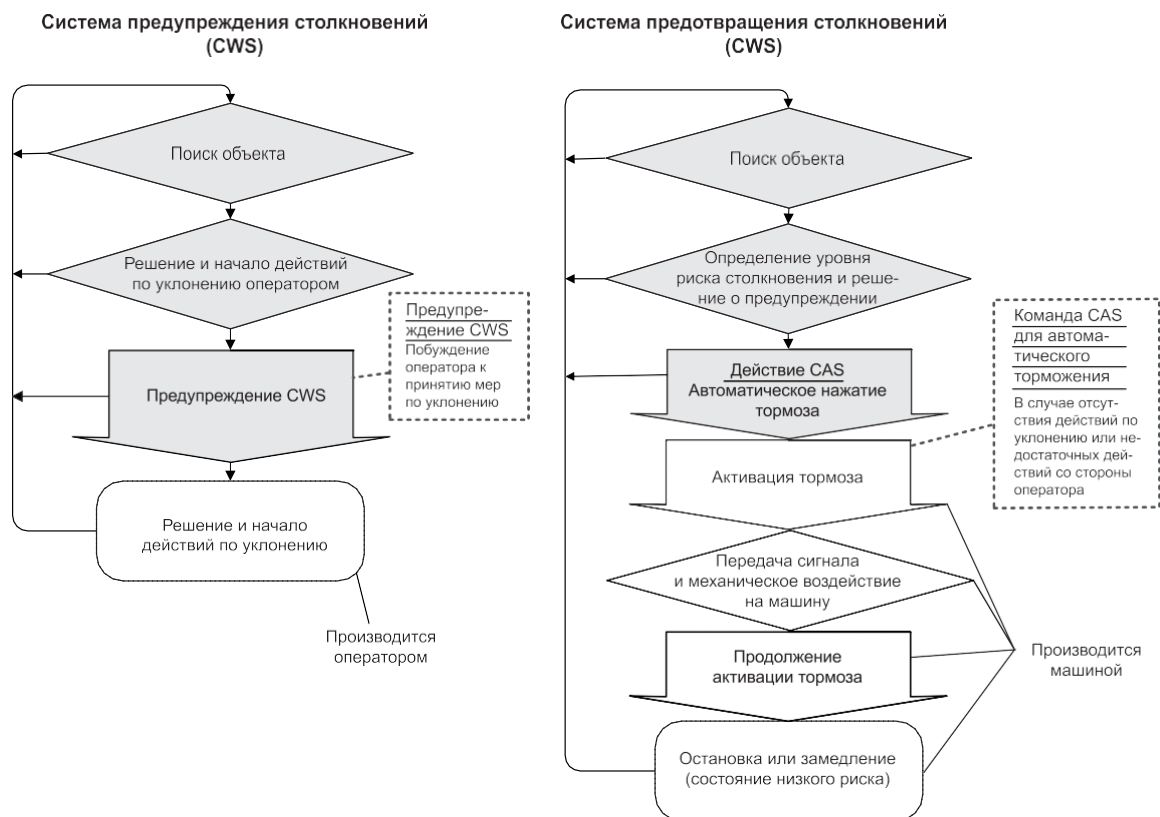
Система предупреждения столкновений (CWS)

Поиск объекта

Решение и начало действий по уклонению оператором

Предупреждение CWS
Побуждение оператора к принятию мер по уклонению

Предупреждение CWS

Решение и начало действий по уклонению

Производится оператором

Система предотвращения столкновений (CWS)

Поиск объекта

Определение уровня риска столкновения и решение о предупреждении

Команда CAS для автоматического торможения
В случае отсутствия действий по уклонению или недостаточных действий со стороны оператора

Действие CAS
Автоматическое нажатие тормоза

Активация тормоза

Передача сигнала и механическое воздействие на машину

Продолжение активации тормоза

Остановка или замедление (состояние низкого риска)

Производится машиной